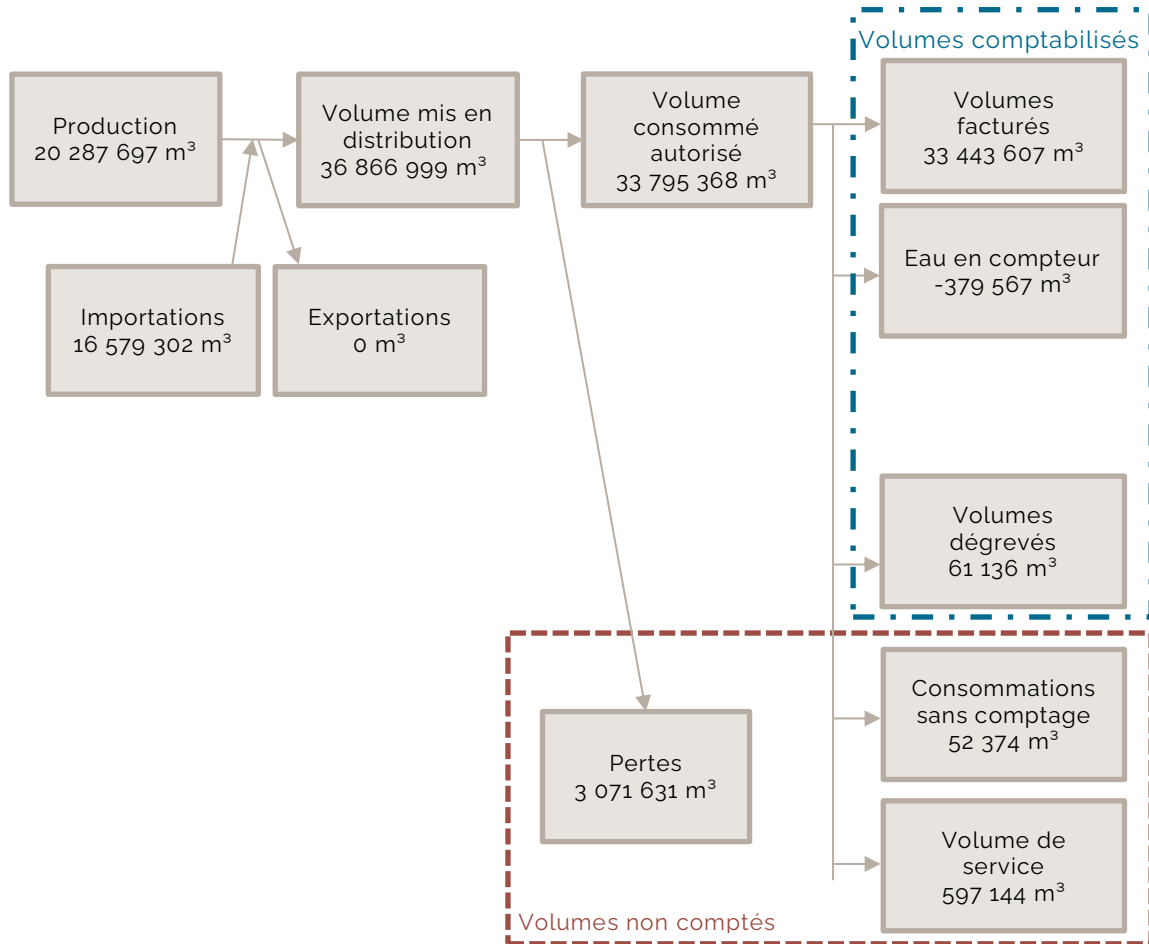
Volumes comptabilisés

Production
20 287 697 m³

Volume mis en distribution
36 866 999 m³

Volume consommé autorisé
33 795 368 m³

Volumes facturés
33 443 607 m³

Importations
16 579 302 m³

Exportations
0 m³

Eau en compteur
-379 567 m³

Volumes dégrevés
61 136 m³

Pertes
3 071 631 m³

Consommations sans comptage
52 374 m³

Volume de service
597 144 m³

Volumes non comptés